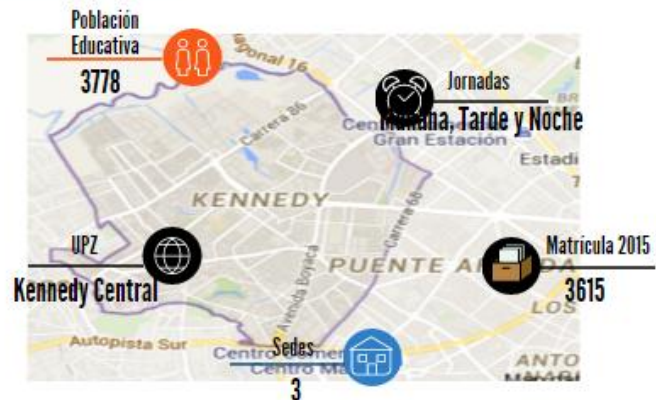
Población Educativa
3778

Jornadas
Mañana, Tarde y Noche

UPZ
Kennedy Central

Matricula 2015
3615

Sedes
3

Diagonal 16
Carrera 86
Gran Estación
Estadi
KENNEDY
Carrera 68
PUENTE ARANDA
Avenida Boyacá
Autopista Sur
Centro Mayor
LOS
ANTO